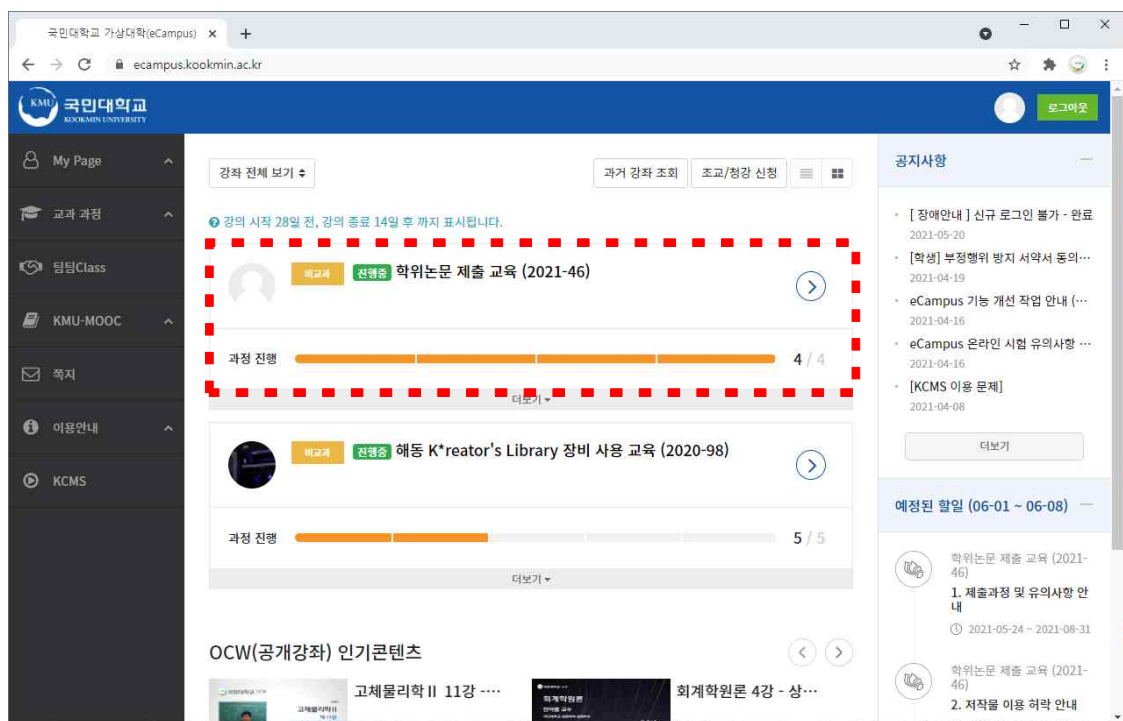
국민대학교 가상대학(eCampus) ×
+
ecampus.kookmin.ac.kr

KMU 국민대학교
KOOKMIN UNIVERSITY

로그아웃

My Page
교과 과정
팀팀Class
KMU-MOOC
쪽지
이용안내
KCMS

강좌 전체 보기
과거 강좌 조회
조교/청강 신청

강의 시작 28일 전, 강의 종료 14일 후 까지 표시됩니다.

비교과 진행중 학위논문 제출 교육 (2021-46)

과정 진행 4 / 4

더보기

비교과 진행중 해동 K*reator's Library 장비 사용 교육 (2020-98)

과정 진행 5 / 5

더보기

OCW(공개강좌) 인기콘텐츠

고체물리학 II 11강 -···
회계학원론 4강 - 상···

공지사항

[ 장애안내 ] 신규 로그인 불가 - 완료
2021-05-20
[학생] 부정행위 방지 서약서 동의···
2021-04-19
eCampus 기능 개선 작업 안내 (···
2021-04-16
eCampus 온라인 시험 유의사항 ···
2021-04-16
[KCMS 이용 문제]
2021-04-08

더보기

예정된 할일 (06-01 ~ 06-08)

학위논문 제출 교육 (2021-46)
1. 제출과정 및 유의사항 안내
2021-05-24 ~ 2021-08-31

학위논문 제출 교육 (2021-46)
2. 저작물 이용 허락 안내